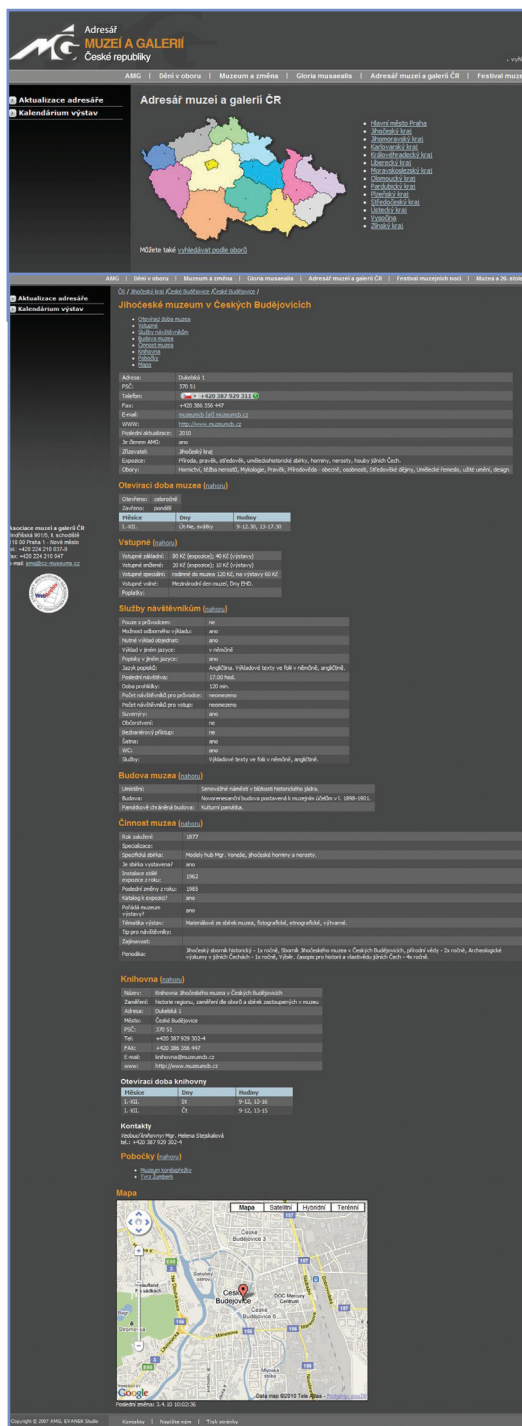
Adresář
MUZEÍ A GALERIÍ
České republiky

AMG | Dění v oboru | Muzeum a změna | Gloria musaealis | Adresář muzeí a galerií ČR | Festival muze

Aktualizace adresáře
Kalendárium výstav

Adresář muzeí a galerií ČR

- Hlavní město Praha
- Jihočeský kraj
- Jihomoravský kraj
- Karlovarský kraj
- Královéhradecký kraj
- Liberecký kraj
- Moravskoslezský kraj
- Olomoucký kraj
- Pardubický kraj
- Plzeňský kraj
- Středočeský kraj
- Ústecký kraj
- Vysočina
- Zlínský kraj

Můžete také vyhledávat podle oborů

AMG | Dění v oboru | Muzeum a změna | Gloria musaealis | Adresář muzeí a galerií ČR | Festival muzejních nocí | Mezna a 26. století

Aktualizace adresáře
Kalendárium výstav

ČR / Jihočeský kraj / České Budějovice / České Budějovice /

Jihočeské muzeum v Českých Budějovicích

- Otevírací doba muzea
- Vstupné
- Služby návštěvníkům
- Budova muzea
- Činnost muzea
- Knihovna
- Pobočky
- Mapa

| | |
|---|---|
| Adresa: | Dukelská 1 |
| PSČ: | 370 51 |
| Telefon: | +420 387 929 311 |
| Fax: | +420 386 356 447 |
| E-mail: | muzeumcb [at] muzeumcb.cz |
| WWW: | http://www.muzeumcb.cz |
| Poslední aktualizace: | 2010 |
| Je členem AMG: | ano |
| Zřizovatel: | Jihočeský kraj |
| Expozice: | Příroda, pravěk, středověk, uměleckohistorické sbírky, horniny, nerosty, houby jižních Čech. |
| Obory: | Hornictví, těžba nerostů, Mykologie, Pravěk, Přírodověda - obecně, osobnosti, Středověké dějiny, Umělecké řemeslo, užité umění, design |

Otevírací doba muzea (nahoru)

Otevřeno: celoročně
Zavřeno: pondělí

| Měsíce | Dny | Hodiny |
|---|---|---|
| 1.-XII. | Út-Ne, svátky | 9-12.30, 13-17.30 |

Asociace muzeí a galerií ČR
Jindřišská 901/5, 6. schodiště
110 00 Praha 1 - Nové město
tel.: +420 224 210 037-9
fax: +420 224 210 047
e-mail: amg@cz-museums.cz

Vstupné (nahoru)

| | |
|---|---|
| Vstupné základní: | 80 Kč (expozice); 40 Kč (výstavy) |
| Vstupné snížené: | 20 Kč (expozice); 10 Kč (výstavy) |
| Vstupné speciální: | rodinné do muzea 120 Kč, na výstavy 60 Kč |
| Vstupné volné: | Mezinárodní den muzeí, Dny EHD. |
| Poplatky: | |

Služby návštěvníkům (nahoru)

| | |
|---|---|
| Pouze s průvodcem: | ne |
| Možnost odborného výkladu: | ano |
| Nutné výklad objednat: | ano |
| Výklad v jiném jazyce: | v němčině |
| Popisky v jiném jazyce: | ano |
| Jazyk popisků: | Angličtina. Výkladové texty ve fólii v němčině, angličtině. |
| Poslední návštěva: | 17.00 hod. |
| Doba prohlídky: | 120 min. |
| Počet návštěvníků pro průvodce: | neomezeno |
| Počet návštěvníků pro vstup: | neomezeno |
| Suvenýry: | ano |
| Občerstvení: | ne |
| Bezbariérový přístup: | ne |
| Šatna: | ano |
| WC: | ano |
| Služby: | Výkladové texty ve fólii v němčině, angličtině. |

Budova muzea (nahoru)

| | |
|---|---|
| Umístění: | Samostatně náměstí v blízkosti historického jádra. |
| Budova: | Novorenesanční budova postavená k muzejním účelům v l. 1898-1901. |
| Památkově chráněná budova: | Kulturní památka. |

Činnost muzea (nahoru)

| | |
|---|---|
| Rok založení: | 1877 |
| Specializace: | |
| Specifická sbírka: | Modely hub Mgr. Vonešie, jihočeské horniny a nerosty. |
| Je sbírka vystavena? | ano |
| Instalace stálé expozice z roku: | 1962 |
| Poslední změny z roku: | 1983 |
| Katalog k expozici: | ano |
| Pořádá muzeum výstavy? | ano |
| Tématika výstav: | Materiálové ze sbírek muzea, fotografické, etnografické, výtvarné. |
| Tip pro návštěvníky: | |
| Zajímavost: | |
| Periodika: | Jihočeský sborník historický - 1x ročně, Sborník Jihočeského muzea v Českých Budějovicích, přírodní vědy - 2x ročně, Archeologické výzkumy v jižních Čechách - 1x ročně, Výběr. časopis pro historii a vlastivědu jižních Čech - 4x ročně. |

Knihovna (nahoru)

| | |
|---|---|
| Název: | Knihovna Jihočeského muzea v Českých Budějovicích |
| Zaměření: | historie regionu, zaměření dle oborů a sbírek zastoupených v muzeu |
| Adresa: | Dukelská 1 |
| Město: | České Budějovice |
| PSČ: | 370 51 |
| Tel: | +420 387 929 302-4 |
| FAX: | +420 386 356 447 |
| E-mail: | knihovna@muzeumcb.cz |
| www: | http://www.muzeumcb.cz |

Otevírací doba knihovny

| Měsíce | Dny | Hodiny |
|---|---|---|
| 1.-XII. | St | 9-12, 13-16 |
| 1.-XII. | Čt | 9-12, 13-15 |

Kontakty
Vedoucí knihovny: Mgr. Helena Stejskalová
tel.: +420 387 929 302-4

Pobočky (nahoru)

- Muzeum koněspřežky
- Tvrz Žumberk

Mapa

Mapa | Satelitní | Hybridní | Terénní
České Budějovice 3
České Budějovice
České Budějovice 6
DOC Mercury Centrum
Google
Data mapy ©2010 Tele Atlas - Podmínky použití

Poslední změna: 3.4.10 10:02:36

Copyright © 2007 AMG, ŠVANDA Studio | Kontakty | Napište nám | Tisk stránky